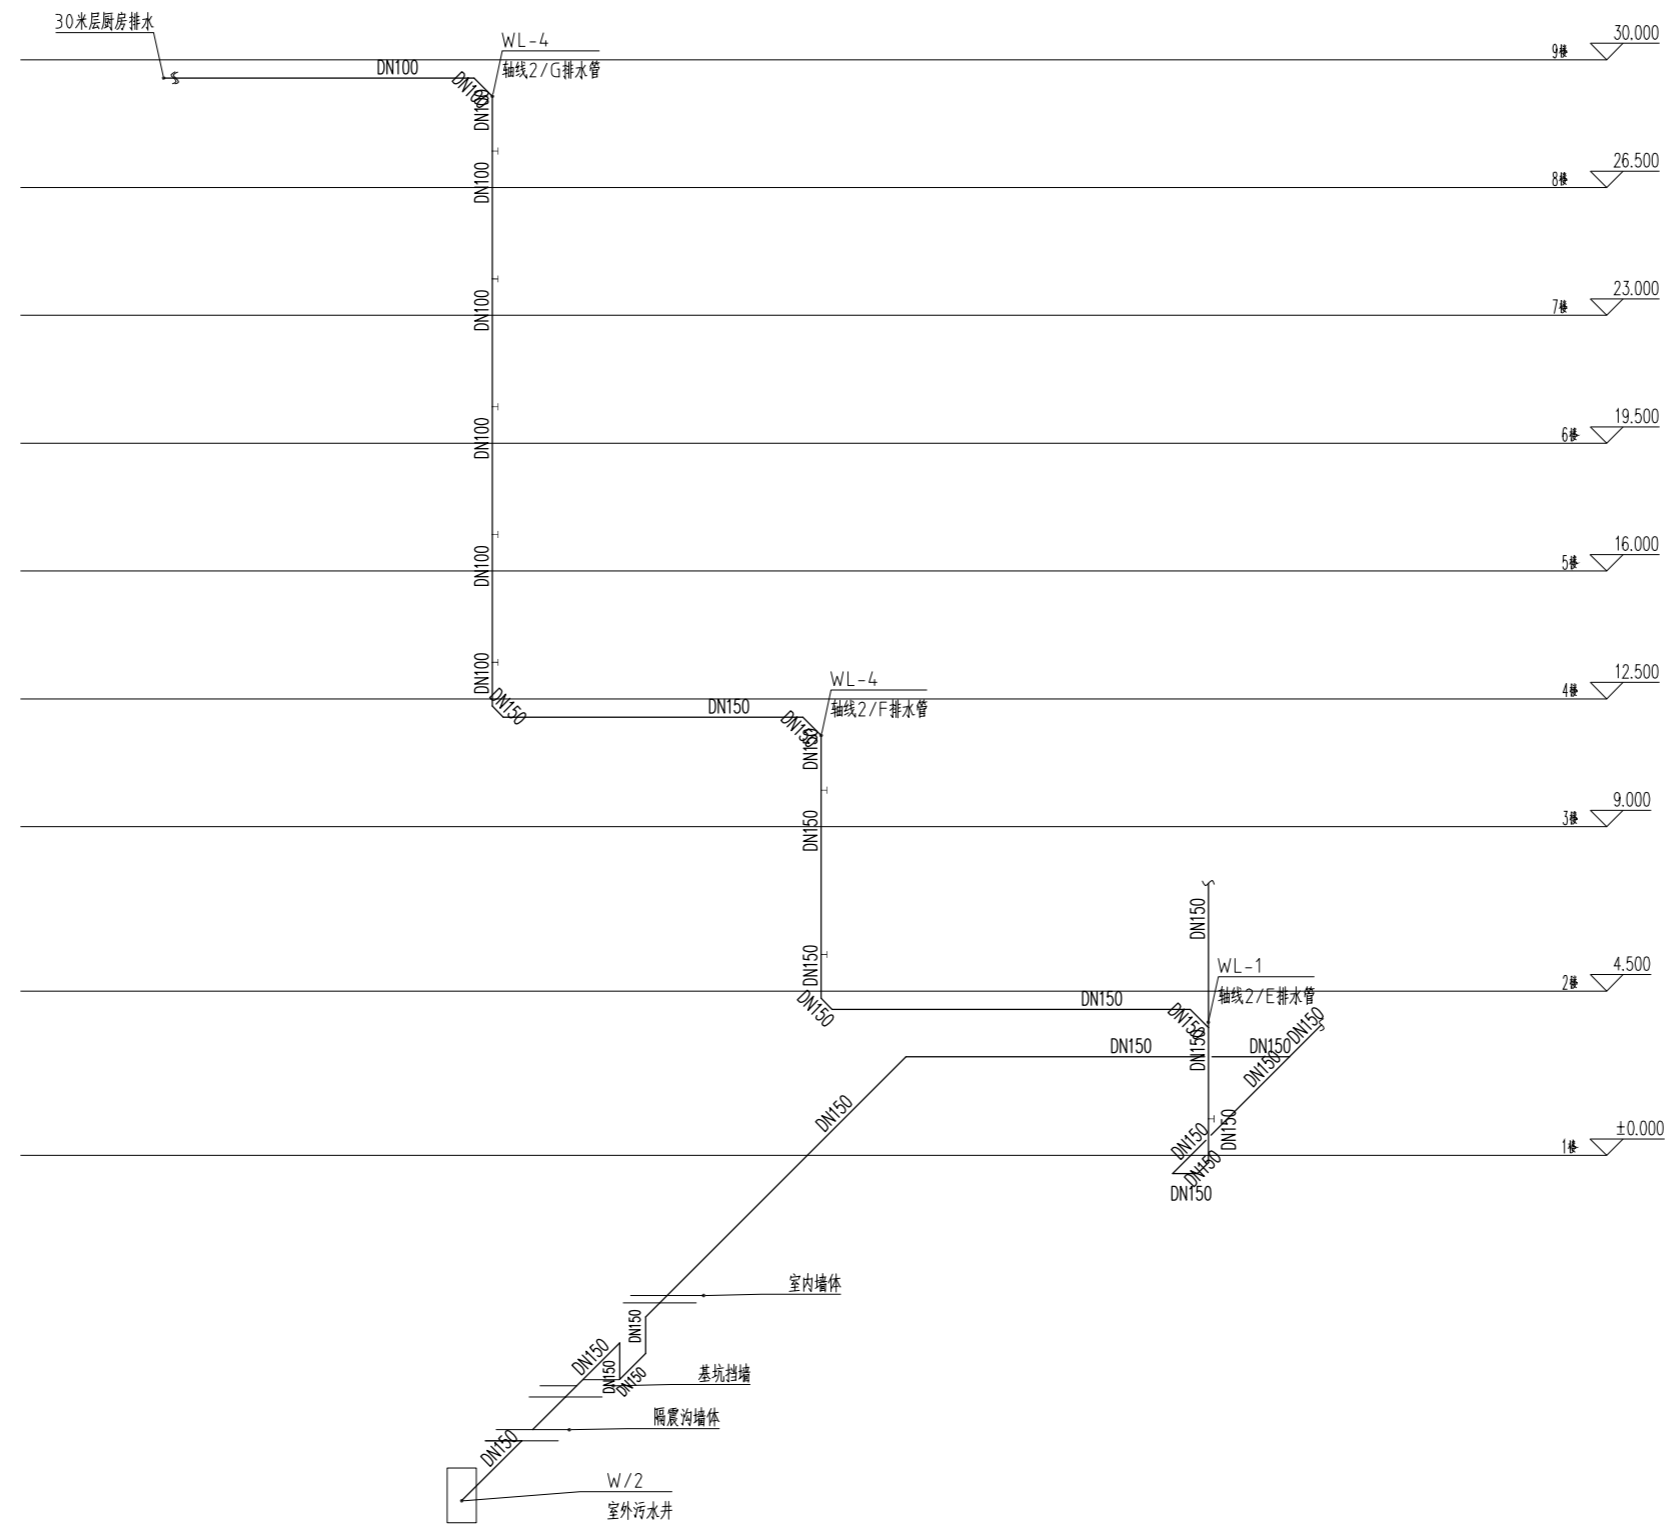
30米层厨房排水

WL-4
轴线2/G排水管

DN100
DN100
DN100
DN100
DN100
DN100
DN100
DN100

9楼 30.000
8楼 26.500
7楼 23.000
6楼 19.500
5楼 16.000
4楼 12.500
3楼 9.000
2楼 4.500
1楼 ±0.000

DN150
DN150
WL-4
轴线2/F排水管
DN150
DN150
DN150
DN150
DN150

DN150
WL-1
轴线2/E排水管
DN150
DN150
DN150
DN150
DN150
DN150
DN150
DN150
DN150
DN150
DN150
DN150

室内墙体
DN150
DN150
DN150
DN150
基坑挡墙
隔震沟墙体
DN150
W/2
室外污水井